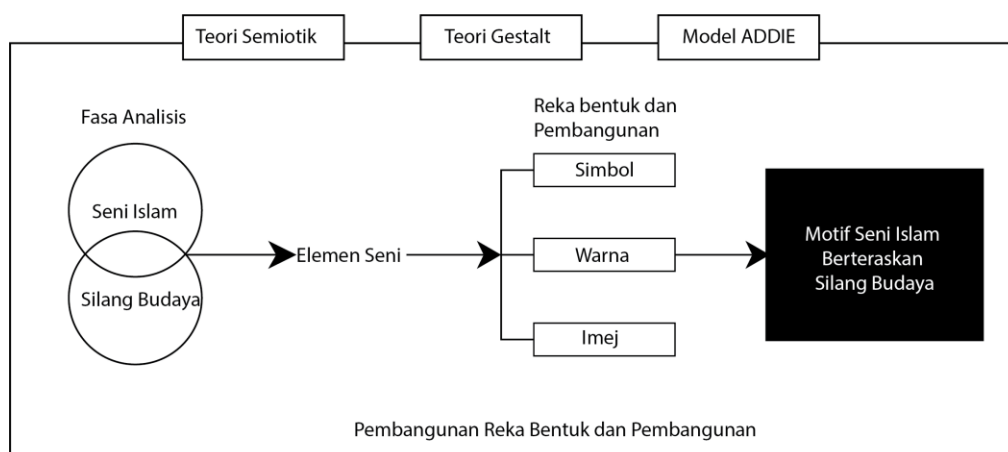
Teori Semiotik

Teori Gestalt

Model ADDIE

Fasa Analisis

Seni Islam

Silang Budaya

Elemen Seni

Reka bentuk dan Pembangunan

Simbol

Warna

Imej

Motif Seni Islam Berteraskan Silang Budaya

Pembangunan Reka Bentuk dan Pembangunan